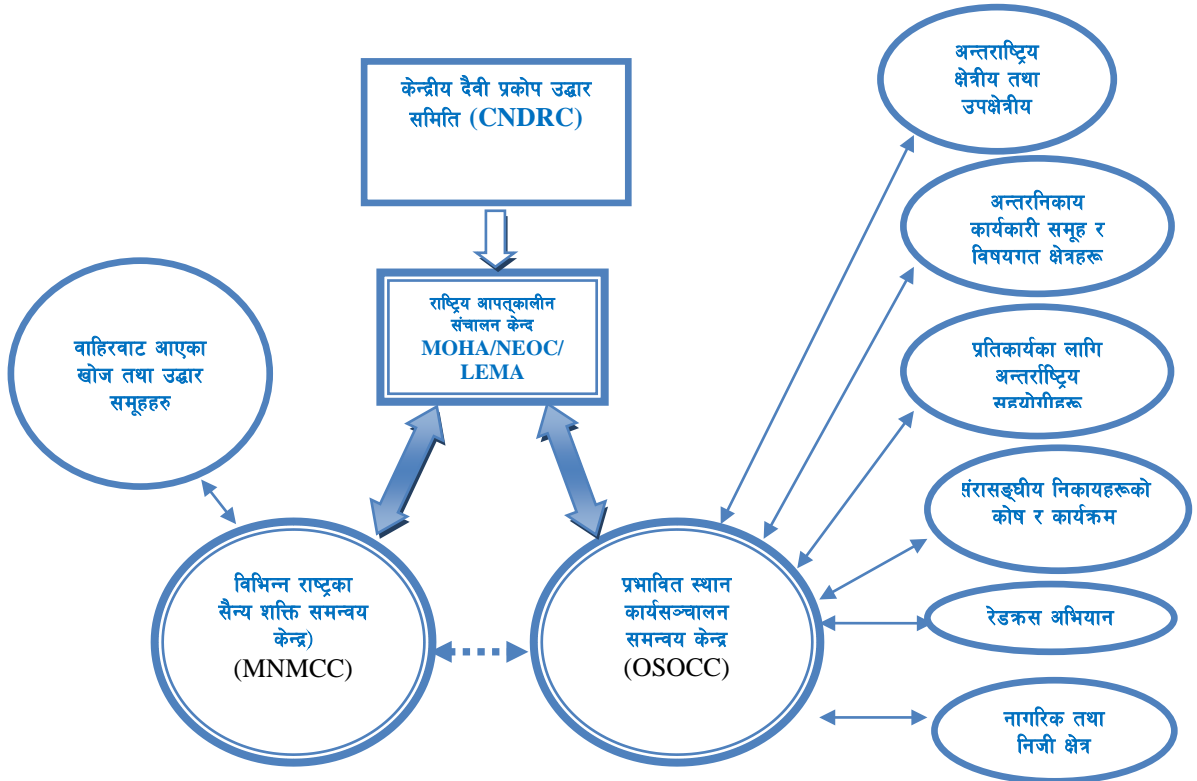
केन्द्रीय दैवी प्रकोप उद्धार समिति (CNDRC)

राष्ट्रिय आपत्कालीन संचालन केन्द MOHA/NEOC/ LEMA

वाहिरवाट आएका खोज तथा उद्धार समूहहरु

विभिन्न राष्ट्रका सैन्य शक्ति समन्वय केन्द्र) (MNMCC)

प्रभावित स्थान कार्यसञ्चालन समन्वय केन्द्र (OSOCC)

अन्तराष्ट्रिय क्षेत्रीय तथा उपक्षेत्रीय

अन्तरनिकाय कार्यकारी समूह र विषयगत क्षेत्रहरू

प्रतिकार्यका लागि अन्तर्राष्ट्रिय सहयोगीहरू

संरासङ्घीय निकायहरूको कोष र कार्यक्रम

रेडक्रस अभियान

नागरिक तथा निजी क्षेत्र